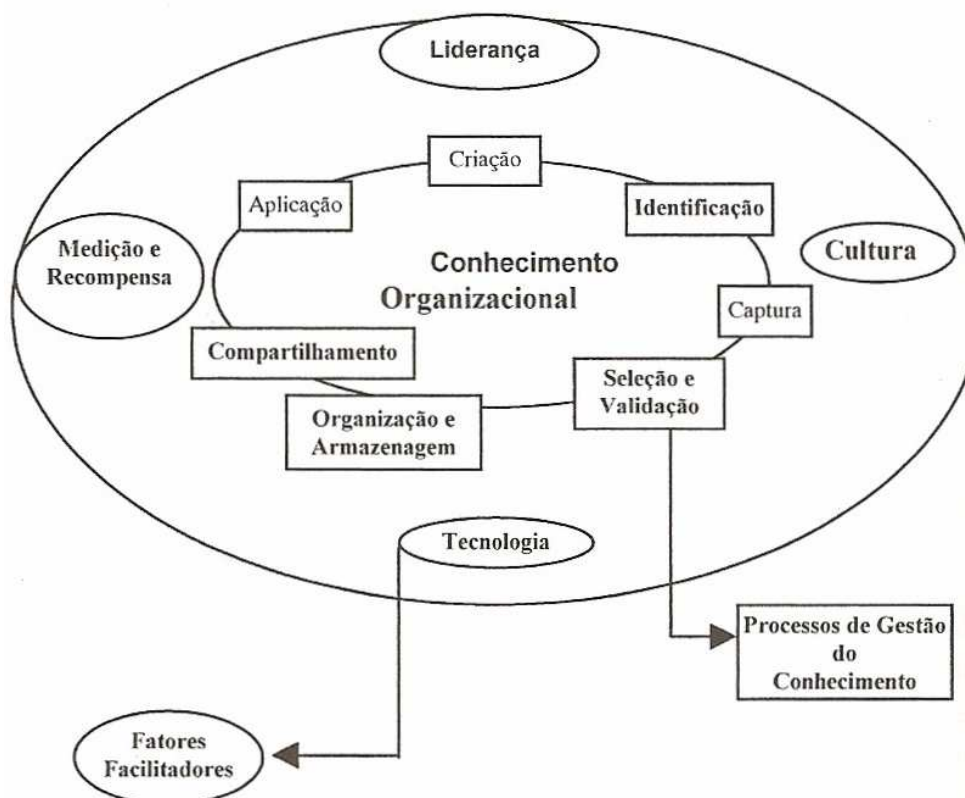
Liderança

Criação

Aplicação

Identificação

Medição e Recompensa

Conhecimento Organizacional

Cultura

Captura

Compartilhamento

Seleção e Validação

Organização e Armazenagem

Tecnologia

Processos de Gestão do Conhecimento

Fatores Facilitadores